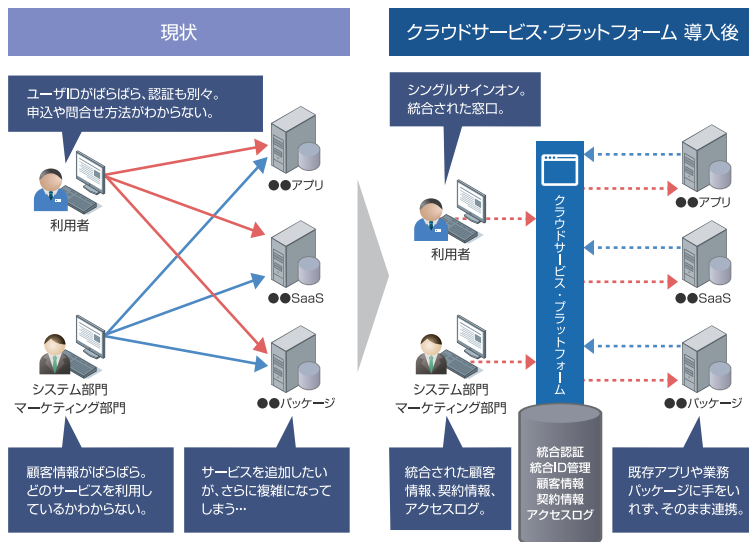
現状

クラウドサービス･プラットフォーム 導入後

ユーザIDがばらばら、認証も別々。申込や問合せ方法がわからない。

利用者

●●アプリ

●●SaaS

システム部門
マーケティング部門

●●パッケージ

顧客情報がばらばら。どのサービスを利用しているかわからない。

サービスを追加したいが、さらに複雑になってしまう…

シングルサインオン。統合された窓口。

利用者

クラウドサービス・プラットフォーム

●●アプリ

●●SaaS

システム部門
マーケティング部門

●●パッケージ

統合認証
統合ID管理
顧客情報
契約情報
アクセスログ

統合された顧客情報、契約情報、アクセスログ。

既存アプリや業務パッケージに手をいれず、そのまま連携。